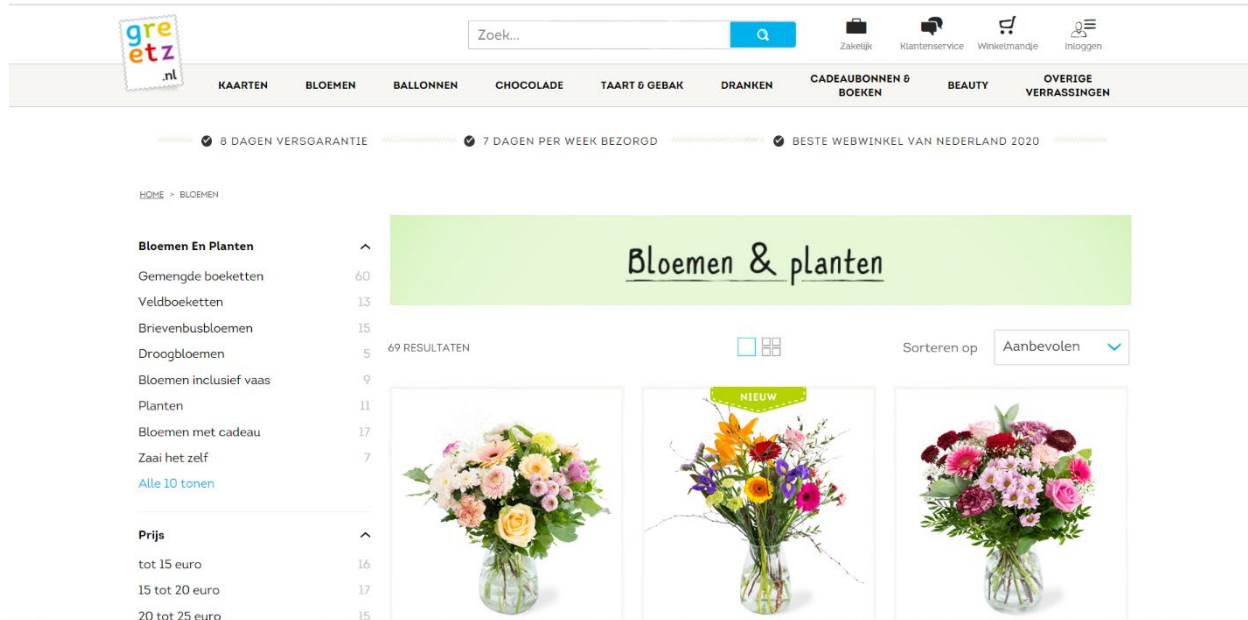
greetz .nl

Zoek...

Zakelijk Klantenservice Winkelmandje Inloggen

KAARTEN BLOEMEN BALLONNEN CHOCOLADE TAART & GEBAK DRANKEN CADEAUBONNEN & BOEKEN BEAUTY OVERIGE VERRASSINGEN

8 DAGEN VERSGARANTIE 7 DAGEN PER WEEK BEZORGD BESTE WEBWINKEL VAN NEDERLAND 2020

HOME > BLOEMEN

Bloemen En Planten

Gemengde boeketten 60
Veldboeketten 13
Brievenbusbloemen 15
Droogbloemen 5
Bloemen inclusief vaas 9
Planten 11
Bloemen met cadeau 17
Zaai het zelf 7
Alle 10 tonen

Prijs

tot 15 euro 16
15 tot 20 euro 17
20 tot 25 euro 15

Bloemen & planten

69 RESULTATEN

Sorteren op Aanbevolen

NIEUW